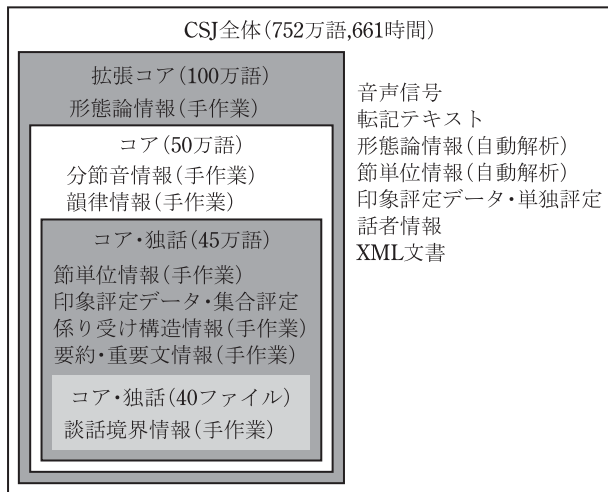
CSJ全体(752万語,661時間)

拡張コア(100万語)
形態論情報(手作業)

コア(50万語)
分節音情報(手作業)
韻律情報(手作業)

コア・独話(45万語)
節単位情報(手作業)
印象評定データ・集合評定
係り受け構造情報(手作業)
要約・重要文情報(手作業)

コア・独話(40ファイル)
談話境界情報(手作業)

音声信号
転記テキスト
形態論情報(自動解析)
節単位情報(自動解析)
印象評定データ・単独評定
話者情報
XML文書